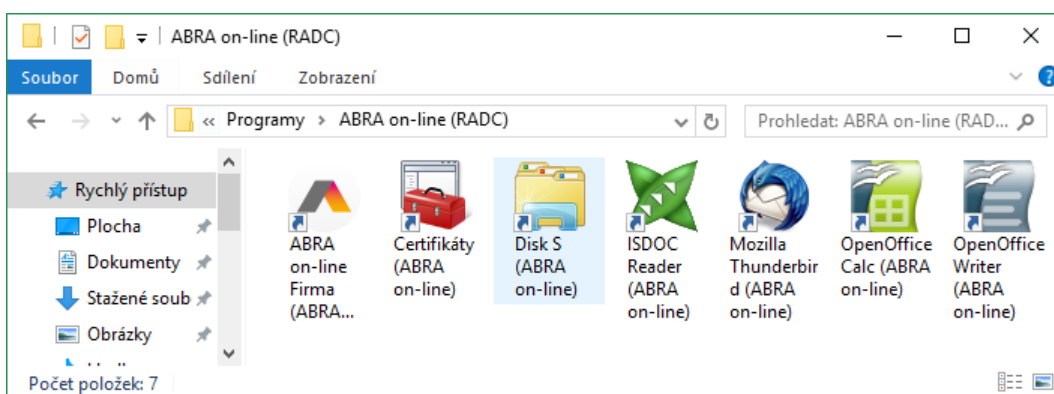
ABRA on-line (RADC)

Soubor Domů Sdílení Zobrazení

« Programy › ABRA on-line (RADC)

Prohledat: ABRA on-line (RAD...

Rychlý přístup
Plocha
Dokumenty
Stažené soub
Obrázky

ABRA on-line Firma (ABRA...
Certifikáty (ABRA on-line)
Disk S (ABRA on-line)
ISDOC Reader (ABRA on-line)
Mozilla Thunderbird (ABRA on-line)
OpenOffice Calc (ABRA on-line)
OpenOffice Writer (ABRA on-line)

Počet položek: 7